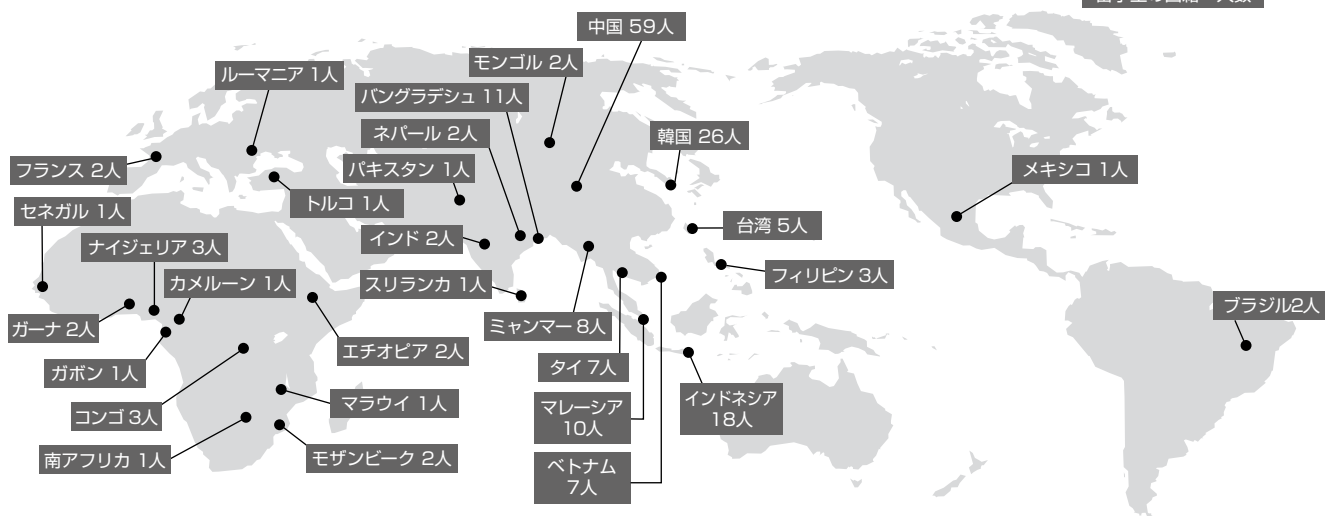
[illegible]

中国 59人

モンゴル 2人

ルーマニア 1人

バングラデシュ 11人

ネパール 2人

韓国 26人

フランス 2人

パキスタン 1人

メキシコ 1人

トルコ 1人

セネガル 1人

台湾 5人

インド 2人

ナイジェリア 3人

フィリピン 3人

カメルーン 1人

スリランカ 1人

ブラジル2人

ガーナ 2人

ミャンマー 8人

エチオピア 2人

ガボン 1人

タイ 7人

インドネシア 18人

コンゴ 3人

マラウイ 1人

マレーシア 10人

南アフリカ 1人

モザンビーク 2人

ベトナム 7人